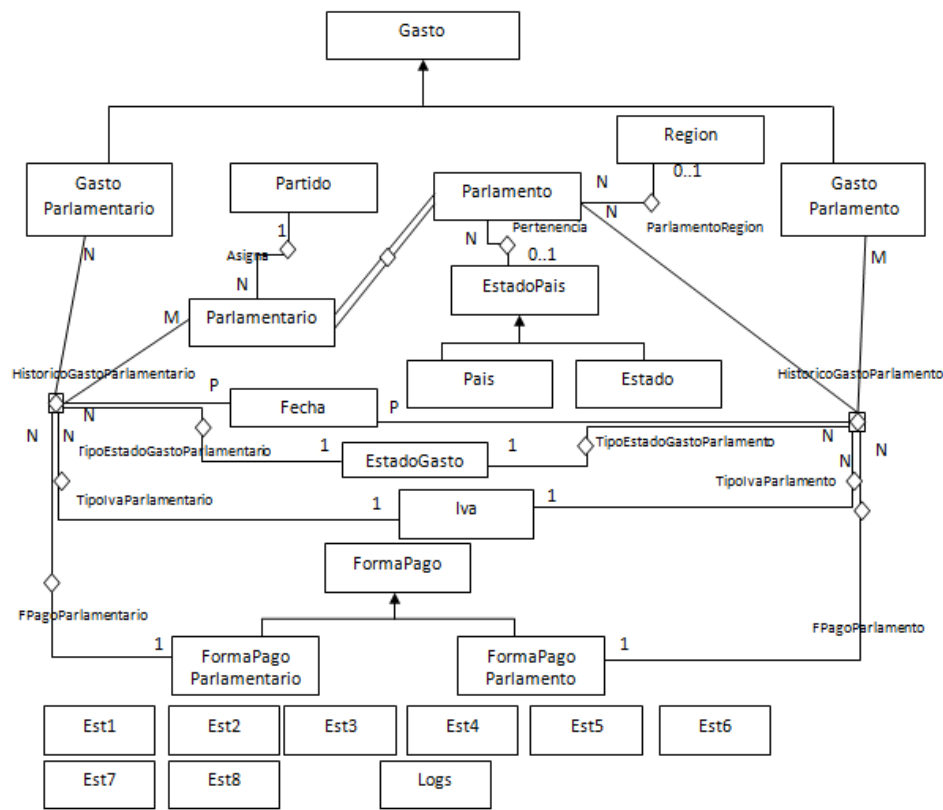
Gasto

Region

Partido

Parlamento

Gasto Parlamentario

Gasto Parlamento

0..1

N

N

1

Pertenencia

ParlamentoRegion

Asigna

N

N

0..1

M

N

EstadoPais

M

Parlamentario

HistoricoGastoParlamentario

Pais

Estado

HistoricoGastoParlamento

P

Fecha

P

N

N

N

TipoEstadoGastoParlamentario

1

EstadoGasto

1

TipoEstadoGastoParlamento

N

N

N

TipoIvaParlamento

TipoIvaParlamentario

1

Iva

1

FormaPago

FPagoParlamentario

FPagoParlamento

1

FormaPago Parlamentario

FormaPago Parlamento

1

Est1

Est2

Est3

Est4

Est5

Est6

Est7

Est8

Logs